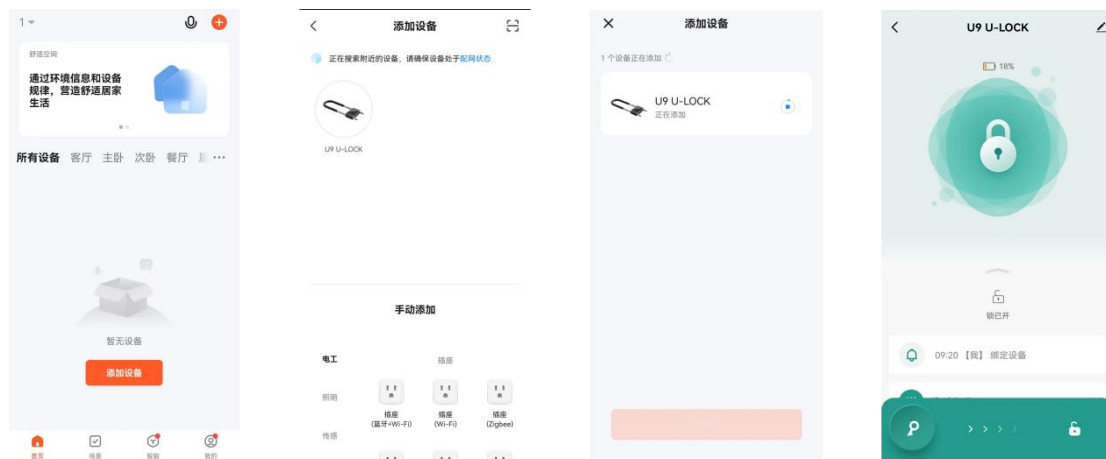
1

舒适空间

通过环境信息和设备规律，营造舒适居家生活

所有设备 客厅 主卧 次卧 餐厅 ⋯

暂无设备

添加设备

首页 场景 智能 我的

添加设备

正在搜索附近的设备，请确保设备处于配网状态

U9 U-LOCK

手动添加

电工

照明

传感

插座

插座 (蓝牙+Wi-Fi)

插座 (Wi-Fi)

插座 (Zigbee)

添加设备

1 个设备正在添加

U9 U-LOCK

正在添加

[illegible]

U9 U-LOCK

18%

锁已开

09:20 【我】 绑定设备